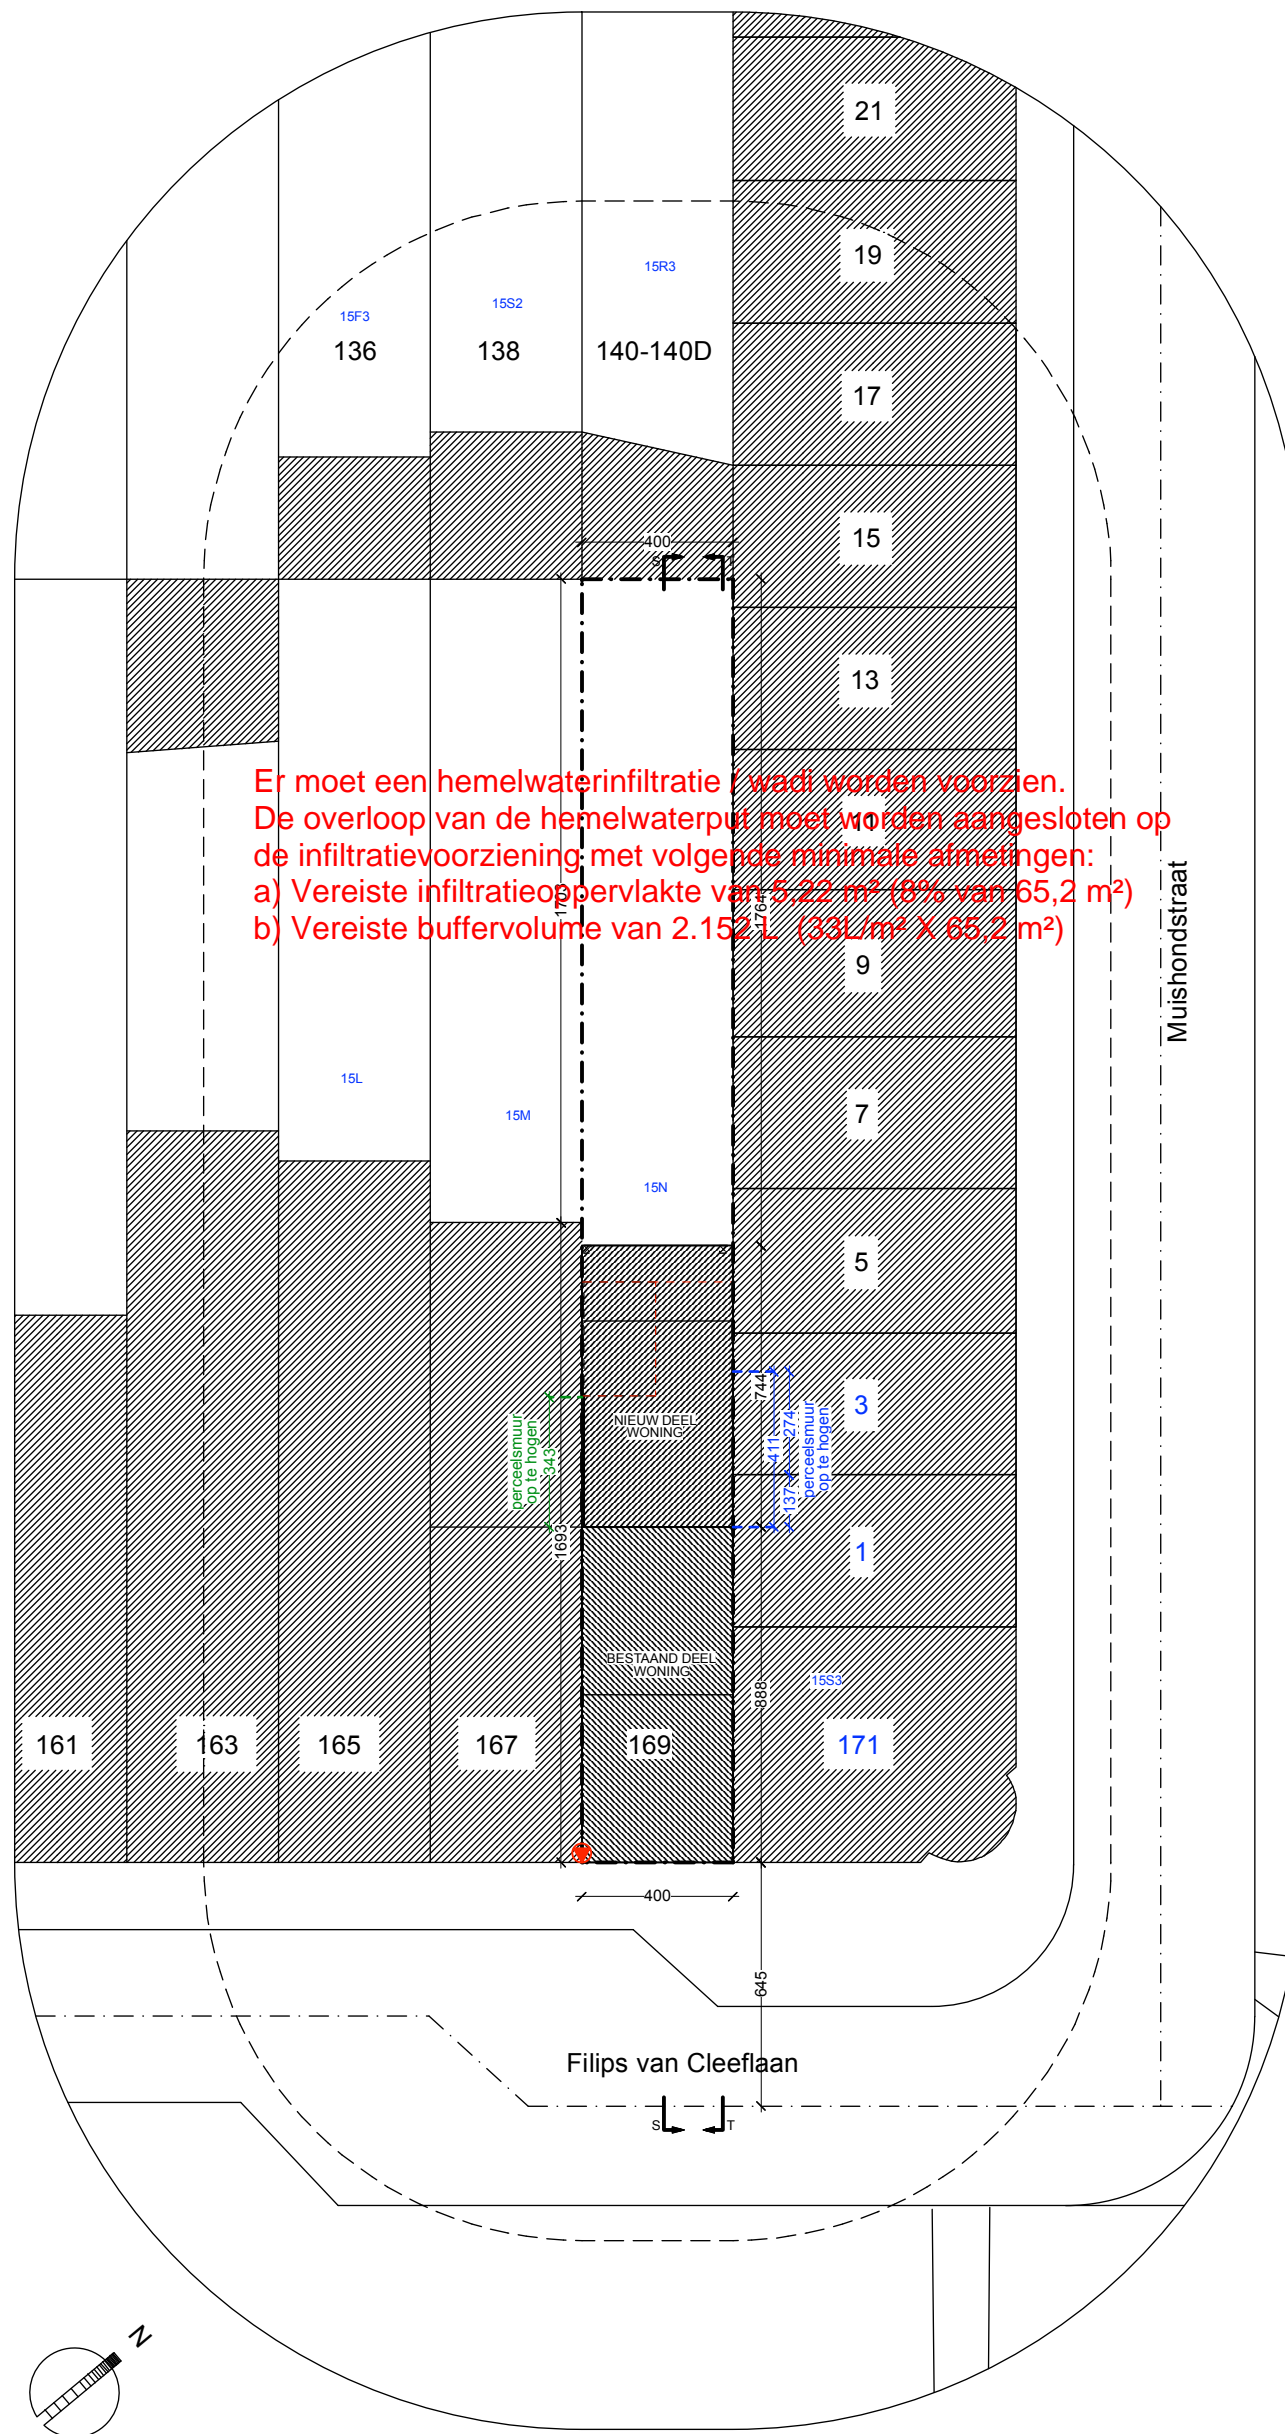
21

19

15R3

15F3

15S2

136

138

140-140D

17

15

400

S

T

13

Er moet een hemelwaterinfiltratie / wadi worden voorzien.
De overloop van de hemelwaterput moet worden aangesloten op de infiltratievoorziening met volgende minimale afmetingen:
a) Vereiste infiltratieoppervlakte van 5,22 m² (8% van 65,2 m²)
b) Vereiste buffervolume van 2.152 L (33L/m² X 65,2 m²)

11

1764

9

Muishondstraat

15L

15M

7

15N

5

744

perceelsmuur op te hogen

343

NIEUW DEEL WONING

411

274

perceelsmuur op te hogen

137

3

1693

1

BESTAAND DEEL WONING

888

15S3

161

163

165

167

169

171

400

645

Filips van Cleeflaan

S

T

N